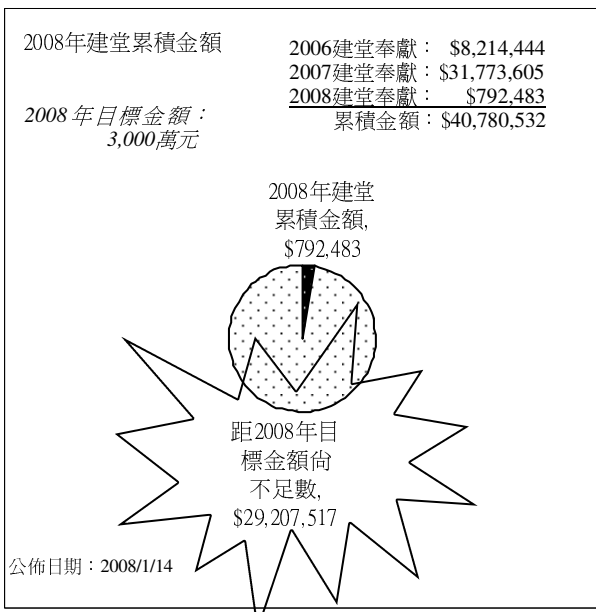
2008年建堂累積金額

2006建堂奉獻： $8,214,444
2007建堂奉獻：$31,773,605
2008建堂奉獻： $792,483
累積金額：$40,780,532

2008 年目標金額：
3,000萬元

2008年建堂
累積金額,
$792,483

距2008年目
標金額尚
不足數,
$29,207,517

公佈日期：2008/1/14